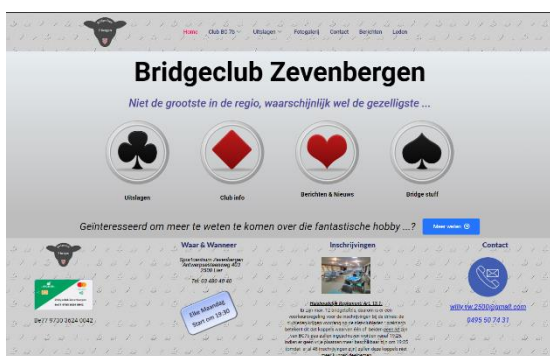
Home Club BC 76 Uitslagen Fotogalerij Contact Berichten Leden

Bridgeclub Zevenbergen

Niet de grootste in de regio, waarschijnlijk wel de gezelligste ...

Uitslagen

Club info

Berichten & Nieuws

Bridge stuff

Geïnteresseerd om meer te weten te komen over die fantastische hobby ...?

Meer weten

Waar & Wanneer

Sportcentrum Zevenbergen
Antwerpsesteenweg 407
2500 Lier

Tel: 03 480 48 40

Elke Maandag
Start om 19:30

Inschrijvingen

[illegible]

Contact

willy.rw.2500@gmail.com

0495 50 74 31

BE77 9730 3624 0042